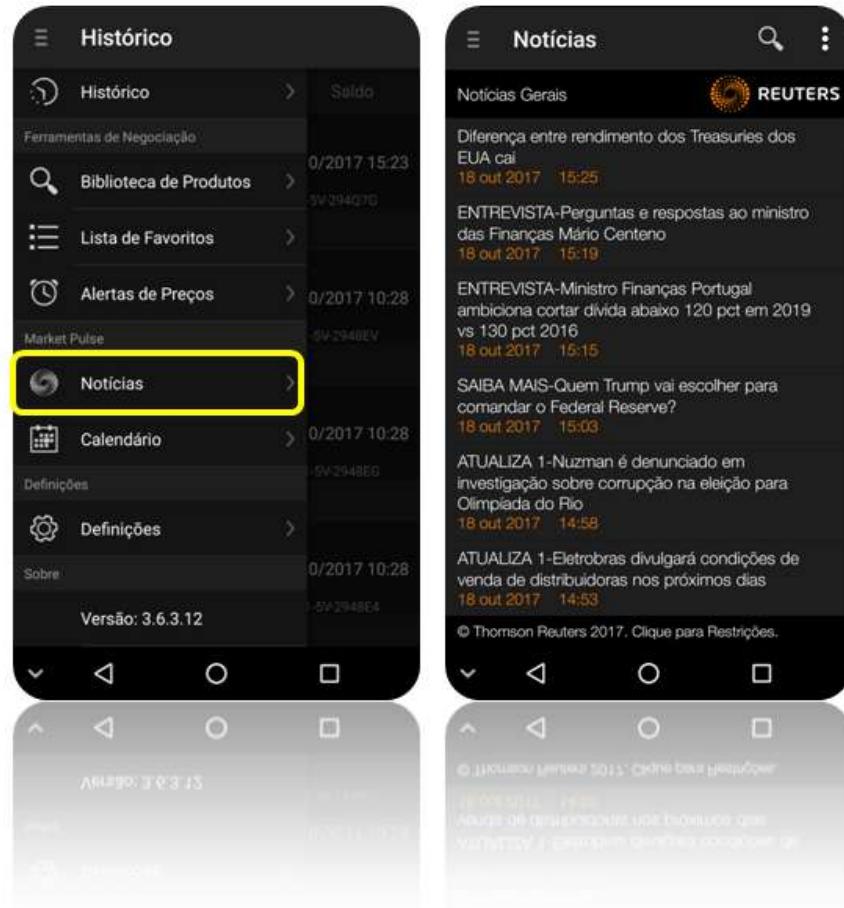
Histórico

Histórico

Saldo

Ferramentas de Negociação

0/2017 15:23

Biblioteca de Produtos

Lista de Favoritos

Alertas de Preços

0/2017 10:28

Market Pulse

Notícias

Calendário

0/2017 10:28

Definições

Definições

Sobre

0/2017 10:28

Versão: 3.6.3.12

Notícias

Notícias Gerais

REUTERS

Diferença entre rendimento dos Treasuries dos EUA cai
18 out 2017 15:25

ENTREVISTA-Perguntas e respostas ao ministro das Finanças Mário Centeno
18 out 2017 15:19

ENTREVISTA-Ministro Finanças Portugal ambiciona cortar dívida abaixo 120 pct em 2019 vs 130 pct 2016
18 out 2017 15:15

SAIBA MAIS-Quem Trump vai escolher para comandar o Federal Reserve?
18 out 2017 15:03

ATUALIZA 1-Nuzman é denunciado em investigação sobre corrupção na eleição para Olimpíada do Rio
18 out 2017 14:58

ATUALIZA 1-Eletrobras divulgará condições de venda de distribuidoras nos próximos dias
18 out 2017 14:53

© Thomson Reuters 2017. Clique para Restrições.